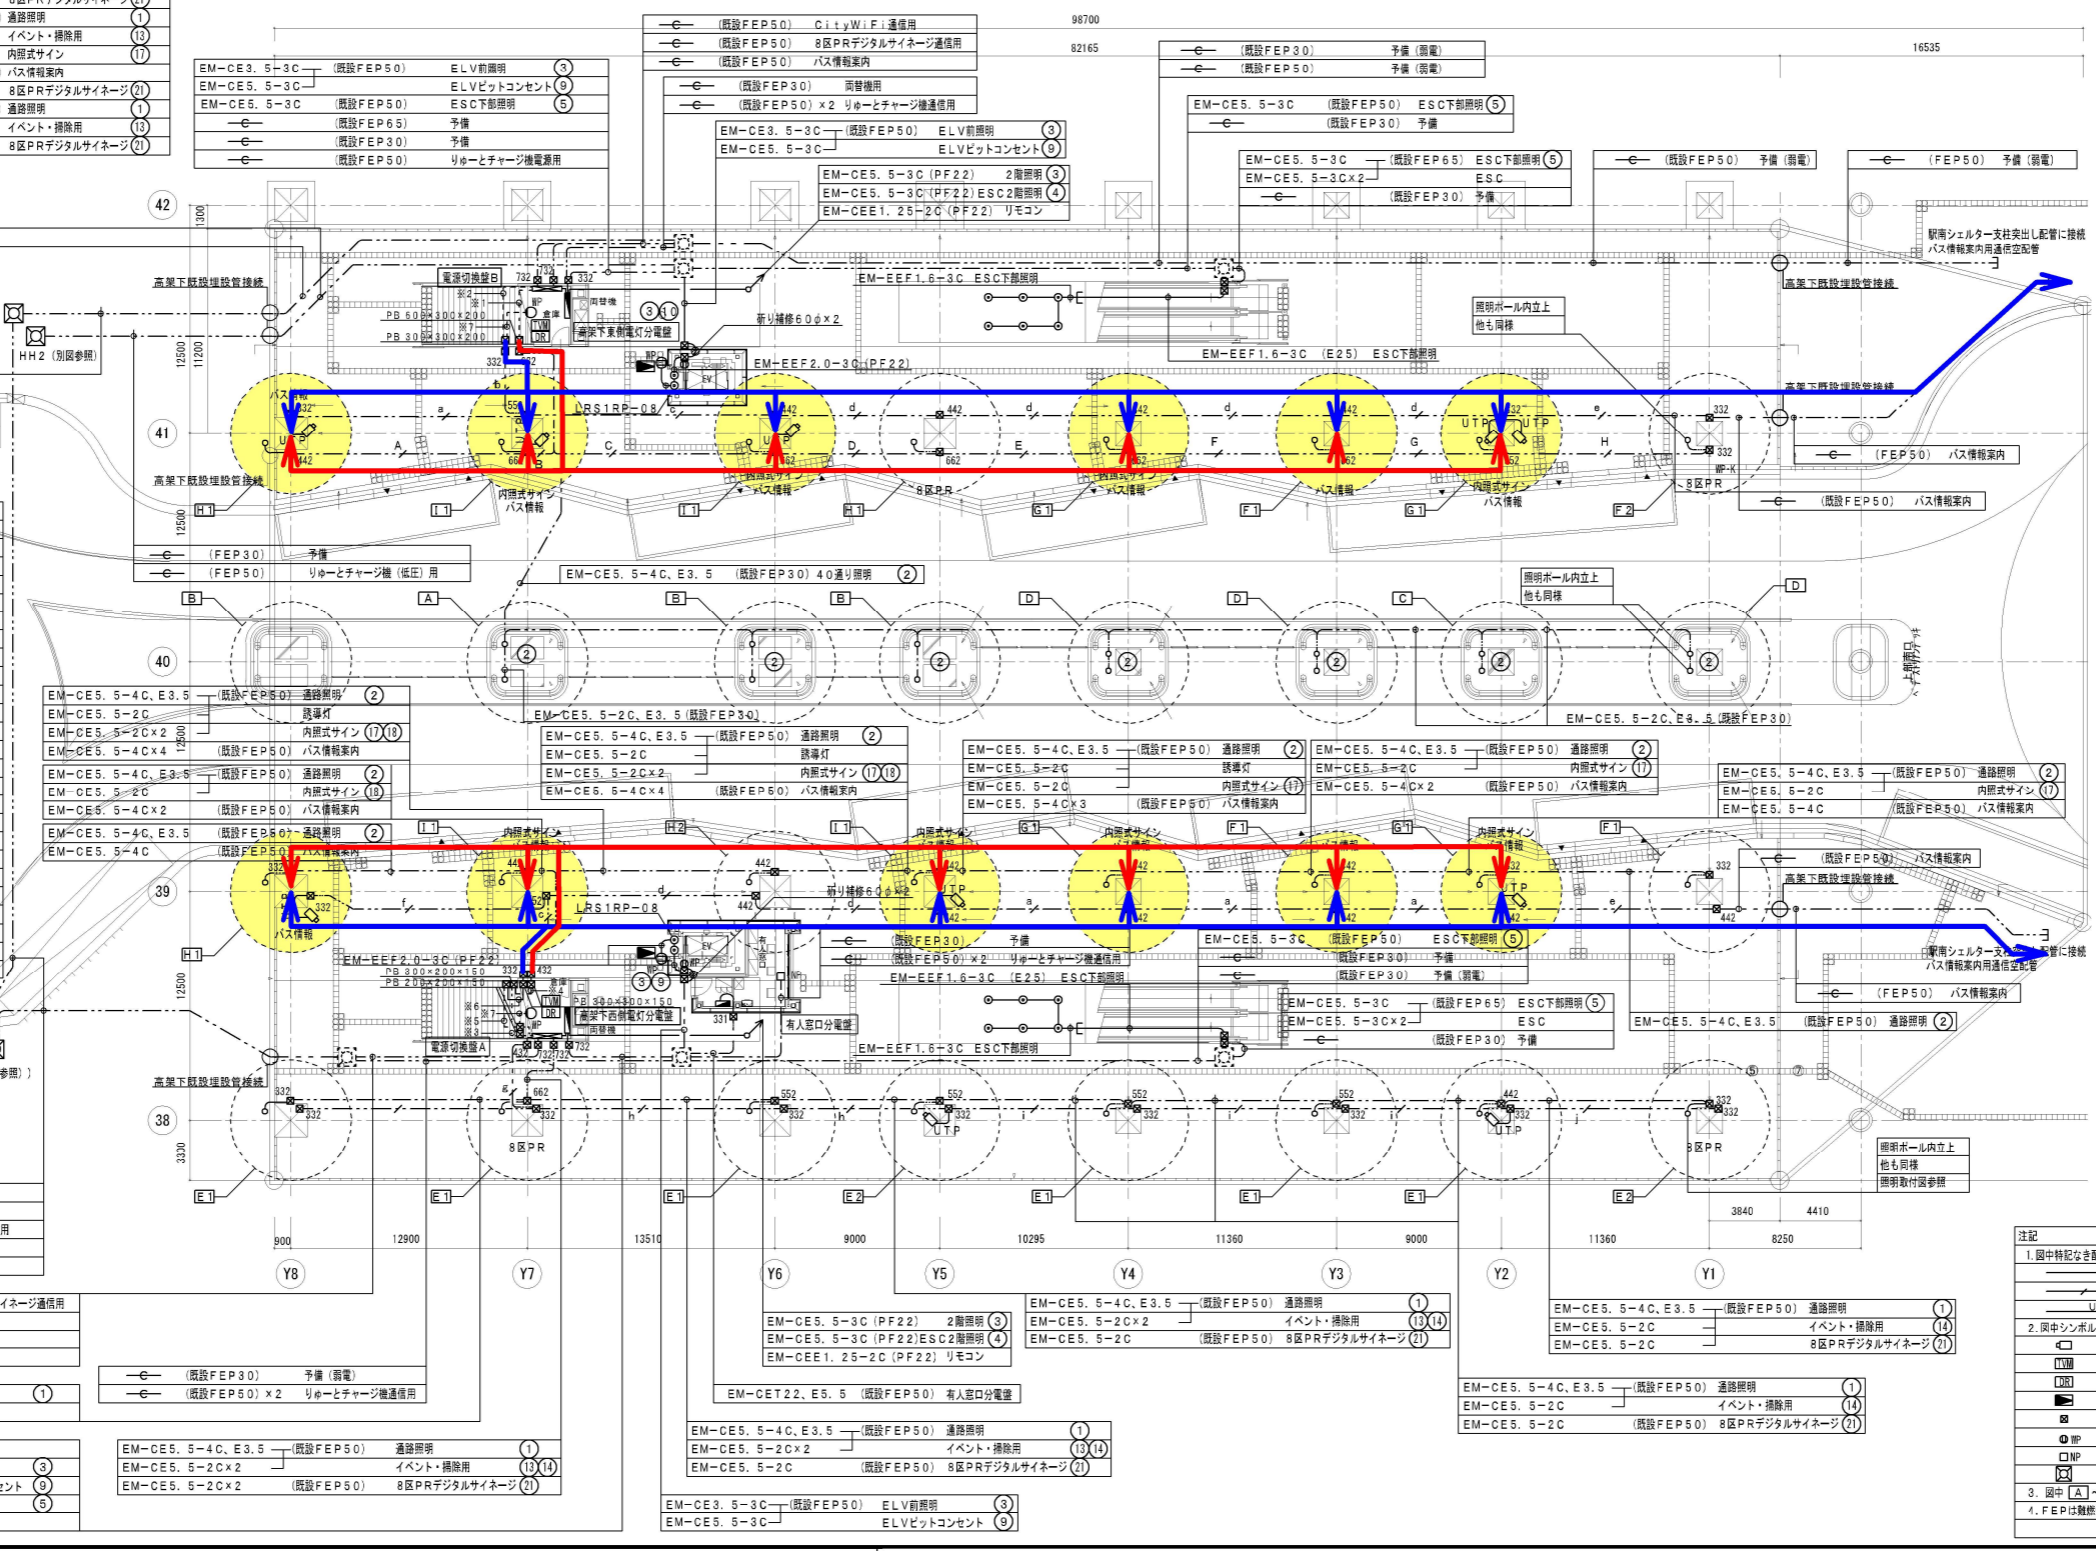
通路照明 ①
イベント・掃除用 ⑬
内照式サイン ⑰
バス情報案内
8区PRデジタルサイネージ ㉑
通路照明 ①
イベント・掃除用 ⑬
8区PRデジタルサイネージ ㉑

(既設FEP50) CityWiFi通信用
(既設FEP50) 8区PRデジタルサイネージ通信用
(既設FEP50) バス情報案内

EM-CE3.5-3C (既設FEP50) ELV前照明 ③
EM-CE5.5-3C ELVピットコンセント ⑨
EM-CE5.5-3C (既設FEP50) ESC下部照明 ⑤
(既設FEP65) 予備
(既設FEP30) 予備
(既設FEP50) りゅーとチャージ機電源用

(既設FEP30) 両替機用
(既設FEP50)×2 りゅーとチャージ機通信用

EM-CE3.5-3C (既設FEP50) ELV前照明 ③
EM-CE5.5-3C ELVピットコンセント ⑨

EM-CE5.5-3C (PF22) 2階照明 ③
EM-CE5.5-3C (PF22) ESC2階照明 ④
EM-CEE1.25-2C (PF22) リモコン

98700
82165
16535

(既設FEP30) 予備(弱電)
(既設FEP50) 予備(弱電)

EM-CE5.5-3C (既設FEP50) ESC下部照明 ⑤
(既設FEP30) 予備

EM-CE5.5-3C (既設FEP65) ESC下部照明 ⑤
EM-CE5.5-3C×2 ESC
(既設FEP30) 予備

(既設FEP50) 予備(弱電)
(FEP50) 予備(弱電)

42
1300
駅南シェルター支柱突出し配管に接続
バス情報案内用通信空配管
高架下既設埋設管接続
電源切換盤B
732 734 332
PB 500×300×200
PB 300×300×200
高架下東側電灯分電盤
両替機
③⑩
斫り補修60φ×2
EM-EEF1.6-3C ESC下部照明
EM-EEF2.0-3C (PF22)
EM-EEF1.6-3C (E25) ESC下部照明
照明ポール内立上
他も同様
HH2 (別図参照)
12500
11200
41
高架下既設埋設管接続
LRS1RP-08
内照式サイン バス情報
内照式サイン バス情報
8区PR
バス情報
内照式サイン バス情報
8区PR
UTP
(FEP50) バス情報案内
(既設FEP50) バス情報案内
H1 I1 I1 H1 G1 F1 G1 F2
(FEP30) 予備
(FEP50) りゅーとチャージ機(低圧)用
EM-CE5.5-4C、E3.5 (既設FEP30) 40通り照明 ②
照明ポール内立上
他も同様
B A B B D D C D
40
EM-CE5.5-4C、E3.5 (既設FEP50) 通路照明 ②
EM-CE5.5-2C 誘導灯
EM-CE5.5-2C×2 内照式サイン ⑰⑱
EM-CE5.5-4C×4 (既設FEP50) バス情報案内
EM-CE5.5-4C、E3.5 (既設FEP50) 通路照明 ②
EM-CE5.5-2C 内照式サイン ⑱
EM-CE5.5-4C×2 (既設FEP50) バス情報案内
EM-CE5.5-4C、E3.5 (既設FEP50) 通路照明 ②
EM-CE5.5-4C (既設FEP50) バス情報案内
EM-CE5.5-2C、E3.5 (既設FEP30)
EM-CE5.5-4C、E3.5 (既設FEP50) 通路照明 ②
EM-CE5.5-2C 誘導灯
EM-CE5.5-2C×2 内照式サイン ⑰⑱
EM-CE5.5-4C×4 (既設FEP50) バス情報案内
EM-CE5.5-4C、E3.5 (既設FEP50) 通路照明 ②
EM-CE5.5-2C 誘導灯
EM-CE5.5-2C 内照式サイン ⑰
EM-CE5.5-4C×3 (既設FEP50) バス情報案内
EM-CE5.5-4C、E3.5 (既設FEP50) 通路照明 ②
EM-CE5.5-2C 内照式サイン ⑰
EM-CE5.5-4C×2 (既設FEP50) バス情報案内
EM-CE5.5-4C、E3.5 (既設FEP50) 通路照明 ②
EM-CE5.5-2C 内照式サイン ⑰
EM-CE5.5-4C (既設FEP50) バス情報案内
EM-CE5.5-2C、E3.5 (既設FEP30)
I1 H2 I1 G1 F1 G1 F1
39
内照式サイン バス情報
LRS1RP-08
斫り補修60φ×2
(既設FEP50) バス情報案内
高架下既設埋設管接続
バス情報
H1
(既設FEP30) 予備
(既設FEP50)×2 りゅーとチャージ機通信用
EM-EEF1.6-3C (E25) ESC下部照明
EM-CE5.5-3C (既設FEP50) ESC下部照明 ⑤
(既設FEP30) 予備
(既設FEP30) 予備(弱電)
駅南シェルター支柱突出し配管に接続
バス情報案内用通信空配管
(FEP50) バス情報案内
EM-EEF2.0-3C (PF22)
PB 300×200×150
PB 200×200×150
PB 300×300×150
高架下西側電灯分電盤
両替機
③⑨
有人窓口分電盤
電源切換盤A
EM-EEF1.6-3C ESC下部照明
EM-CE5.5-3C (既設FEP65) ESC下部照明 ⑤
EM-CE5.5-3C×2 ESC
(既設FEP30) 予備
EM-CE5.5-4C、E3.5 (既設FEP50) 通路照明 ②
高架下既設埋設管接続
38
3330
8区PR
UTP
UTP
8区PR
照明ポール内立上
他も同様
照明取付図参照
E1 E1 E1 E2 E1 E1 E1 E2
3840 4410
900 12900 13510 9000 10295 11360 9000 11360 8250
Y8 Y7 Y6 Y5 Y4 Y3 Y2 Y1
EM-CE5.5-3C (PF22) 2階照明 ③
EM-CE5.5-3C (PF22) ESC2階照明 ④
EM-CEE1.25-2C (PF22) リモコン
EM-CE5.5-4C、E3.5 (既設FEP50) 通路照明 ①
EM-CE5.5-2C×2 イベント・掃除用 ⑬⑭
EM-CE5.5-2C (既設FEP50) 8区PRデジタルサイネージ ㉑
EM-CE5.5-4C、E3.5 (既設FEP50) 通路照明 ①
EM-CE5.5-2C イベント・掃除用 ⑭
EM-CE5.5-2C 8区PRデジタルサイネージ ㉑
(既設FEP30) 予備(弱電)
(既設FEP50)×2 りゅーとチャージ機通信用
EM-CET22、E5.5 (既設FEP50) 有人窓口分電盤
EM-CE5.5-4C、E3.5 (既設FEP50) 通路照明 ①
EM-CE5.5-2C イベント・掃除用 ⑭
EM-CE5.5-2C (既設FEP50) 8区PRデジタルサイネージ ㉑
EM-CE5.5-4C、E3.5 (既設FEP50) 通路照明 ①
EM-CE5.5-2C×2 イベント・掃除用 ⑬⑭
EM-CE5.5-2C×2 (既設FEP50) 8区PRデジタルサイネージ ㉑
EM-CE5.5-4C、E3.5 (既設FEP50) 通路照明 ①
EM-CE5.5-2C×2 イベント・掃除用 ⑬⑭
EM-CE5.5-2C (既設FEP50) 8区PRデジタルサイネージ ㉑
EM-CE3.5-3C (既設FEP50) ELV前照明 ③
EM-CE5.5-3C ELVピットコンセント ⑨
注記
1.図中特記なき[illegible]
2.図中シンボル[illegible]
3.図中 A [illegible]
4.FEPは難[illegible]